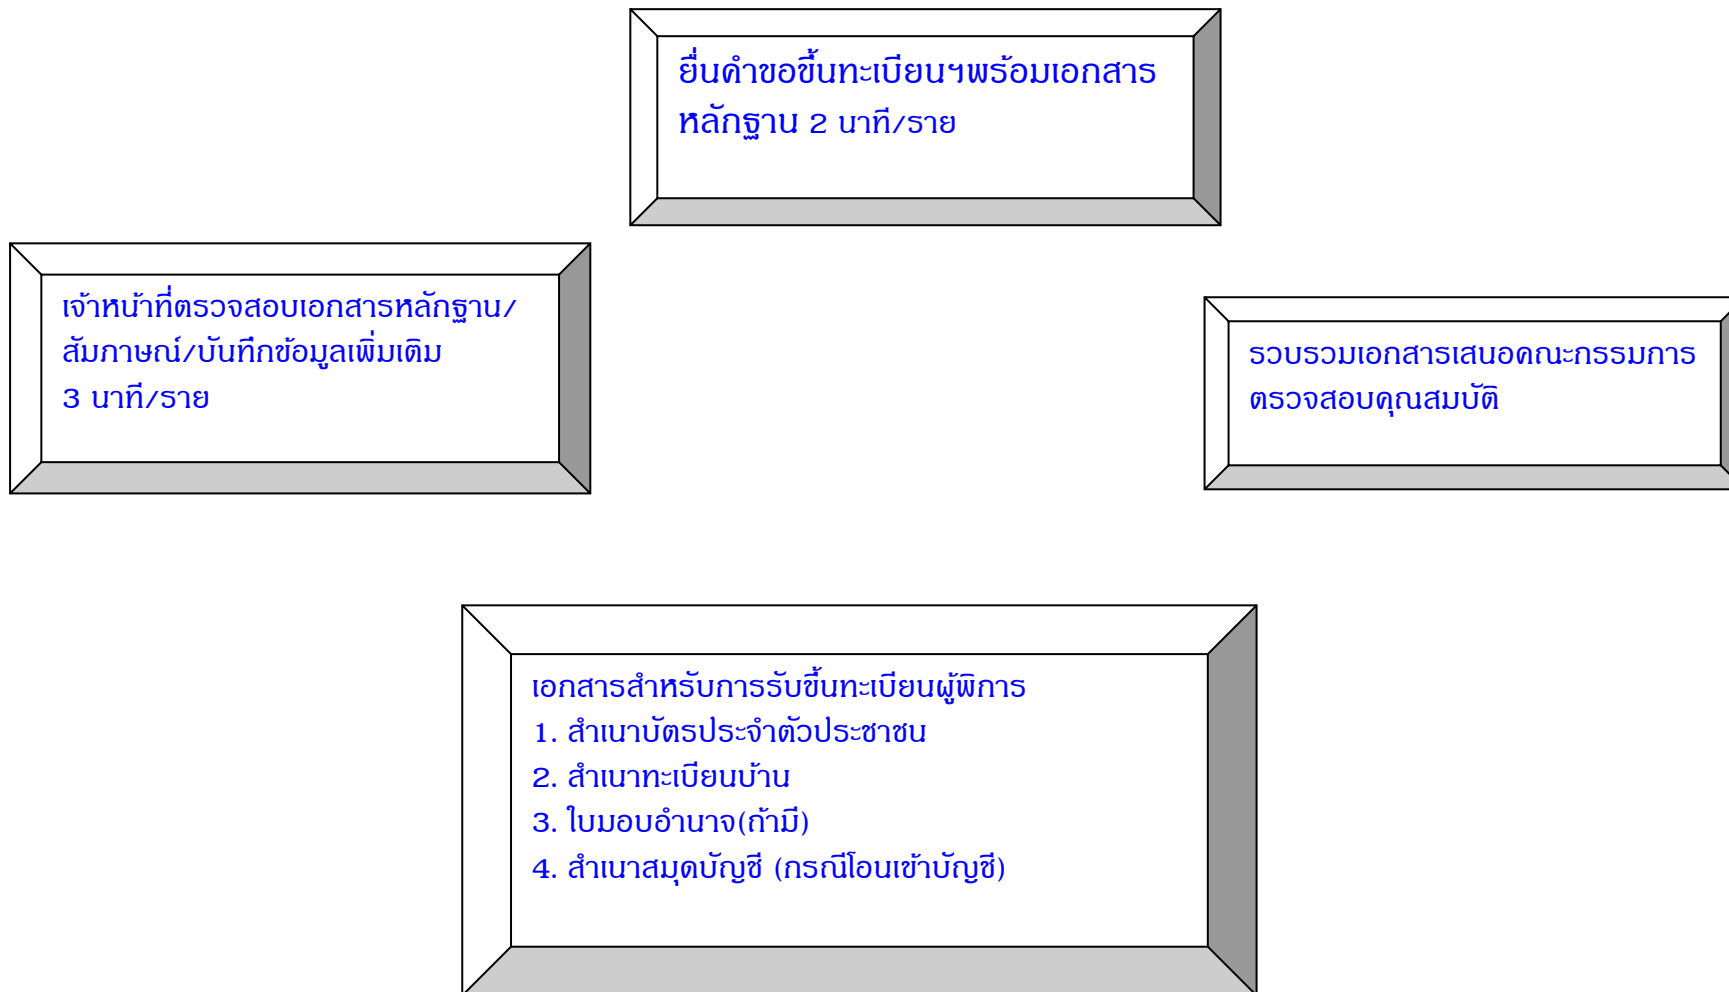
ยื่นคำขอขึ้นทะเบียนฯพร้อมเอกสารหลักฐาน 2 นาที/ราย

เจ้าหน้าที่ตรวจสอบเอกสารหลักฐาน/สัมภาษณ์/บันทึกข้อมูลเพิ่มเติม 3 นาที/ราย

รวบรวมเอกสารเสนอคณะกรรมการตรวจสอบคุณสมบัติ

เอกสารสำหรับการรับขึ้นทะเบียนผู้พิการ
1. สำเนาบัตรประจำตัวประชาชน
2. สำเนาทะเบียนบ้าน
3. ใบมอบอำนาจ(ถ้ามี)
4. สำเนาสมุดบัญชี (กรณีโอนเข้าบัญชี)